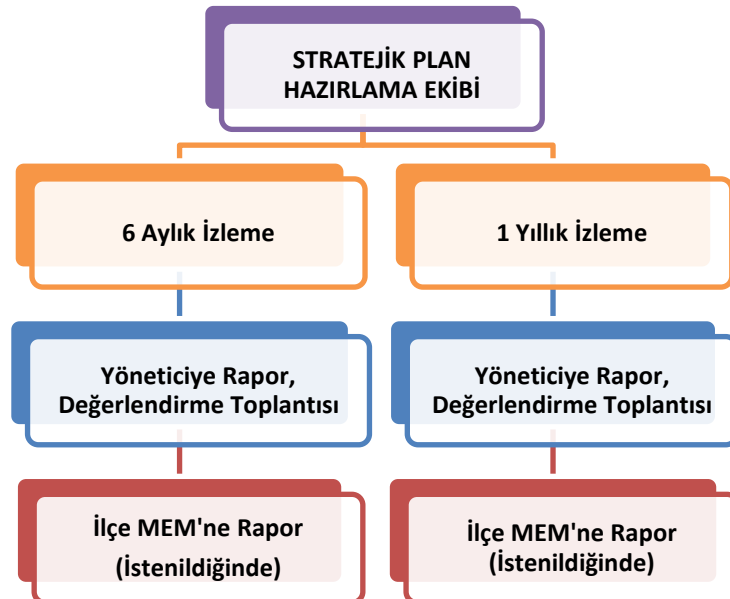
STRATEJİK PLAN HAZIRLAMA EKİBİ

6 Aylık İzleme

1 Yıllık İzleme

Yöneticiye Rapor, Değerlendirme Toplantısı

Yöneticiye Rapor, Değerlendirme Toplantısı

İlçe MEM'ne Rapor (İstenildiğinde)

İlçe MEM'ne Rapor (İstenildiğinde)